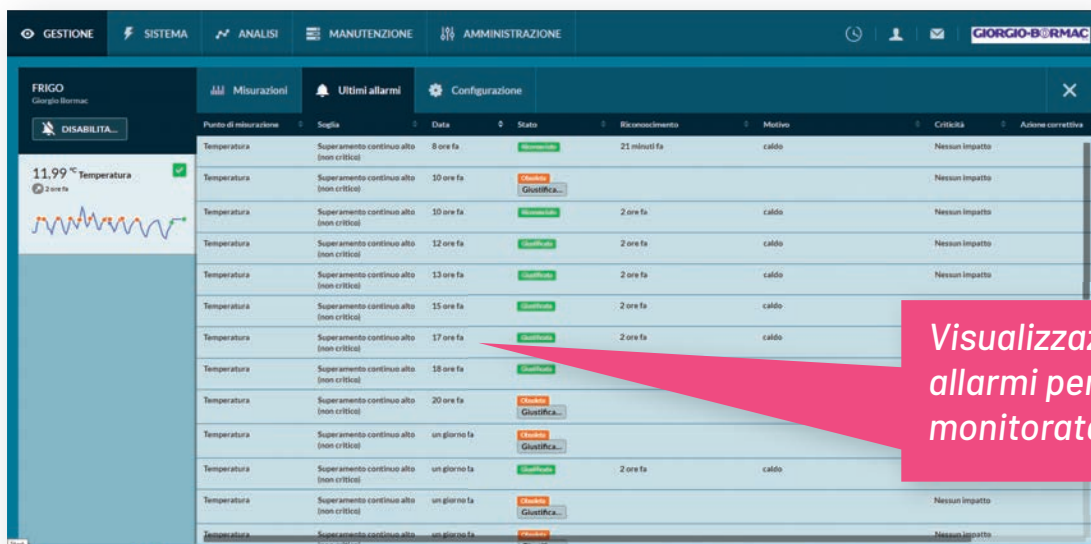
GESTIONE SISTEMA ANALISI MANUTENZIONE AMMINISTRAZIONE GIORGIO-BORMAC

FRIGO
Giorgio Bormac

DISABILITA...

11,99 °C Temperatura
2 ore fa

Misurazioni Ultimi allarmi Configurazione

| Punto di misurazione | Soglia | Data | Stato | Riconoscimento | Motivo | Criticità | Azione correttiva |
|---|---|---|---|---|---|---|---|
| Temperatura | Superamento continuo alto (non critico) | 8 ore fa | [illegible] | 21 minuti fa | caldo | Nessun impatto | |
| Temperatura | Superamento continuo alto (non critico) | 10 ore fa | Obsoleto Giustifica... | | | Nessun impatto | |
| Temperatura | Superamento continuo alto (non critico) | 10 ore fa | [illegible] | 2 ore fa | caldo | Nessun impatto | |
| Temperatura | Superamento continuo alto (non critico) | 12 ore fa | Giustificato | 2 ore fa | caldo | Nessun impatto | |
| Temperatura | Superamento continuo alto (non critico) | 13 ore fa | Giustificato | 2 ore fa | caldo | Nessun impatto | |
| Temperatura | Superamento continuo alto (non critico) | 15 ore fa | Giustificato | 2 ore fa | caldo | | |
| Temperatura | Superamento continuo alto (non critico) | 17 ore fa | Giustificato | 2 ore fa | caldo | | |
| Temperatura | Superamento continuo alto (non critico) | 18 ore fa | Giustificato | | | | |
| Temperatura | Superamento continuo alto (non critico) | 20 ore fa | Obsoleto Giustifica... | | | | |
| Temperatura | Superamento continuo alto (non critico) | un giorno fa | Obsoleto Giustifica... | | | | |
| Temperatura | Superamento continuo alto (non critico) | un giorno fa | Giustificato | 2 ore fa | caldo | | |
| Temperatura | Superamento continuo alto (non critico) | un giorno fa | Obsoleto Giustifica... | | | Nessun impatto | |
| Temperatura | Superamento continuo alto | un giorno fa | Obsoleto | | | Nessun impatto | |

Visualizza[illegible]
allarmi per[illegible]
monitorat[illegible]